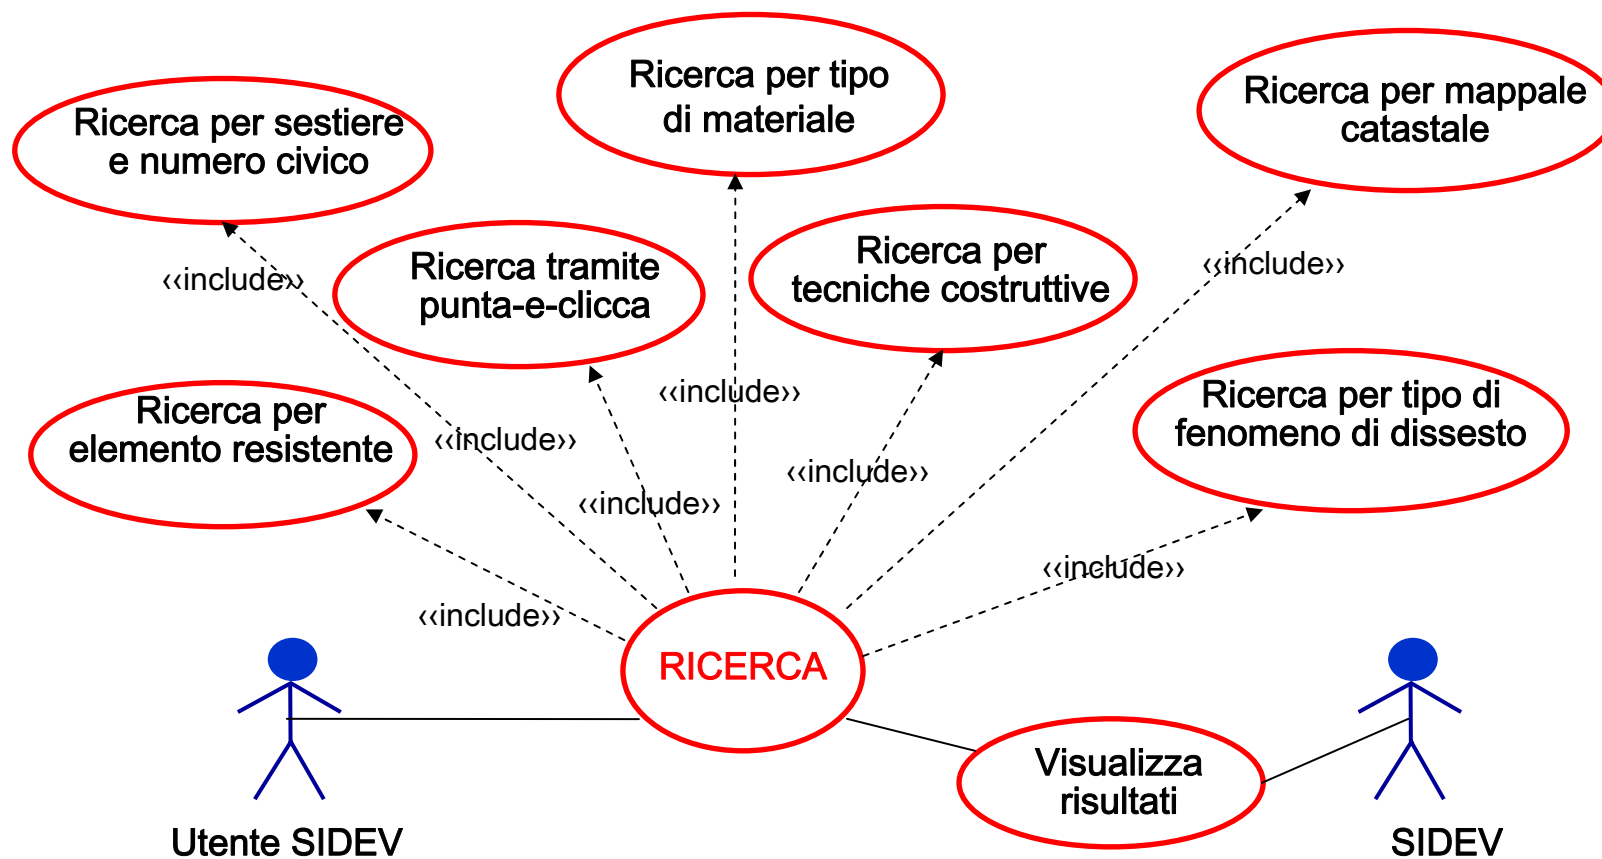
Ricerca per tipo di materiale

Ricerca per sestiere e numero civico

Ricerca per mappale catastale

Ricerca tramite punta-e-clicca

Ricerca per tecniche costruttive

‹‹include››

‹‹include››

‹‹include››

Ricerca per elemento resistente

Ricerca per tipo di fenomeno di dissesto

‹‹include››

‹‹include››

‹‹include››

‹‹include››

‹‹include››

RICERCA

Visualizza risultati

Utente SIDEV

SIDEV